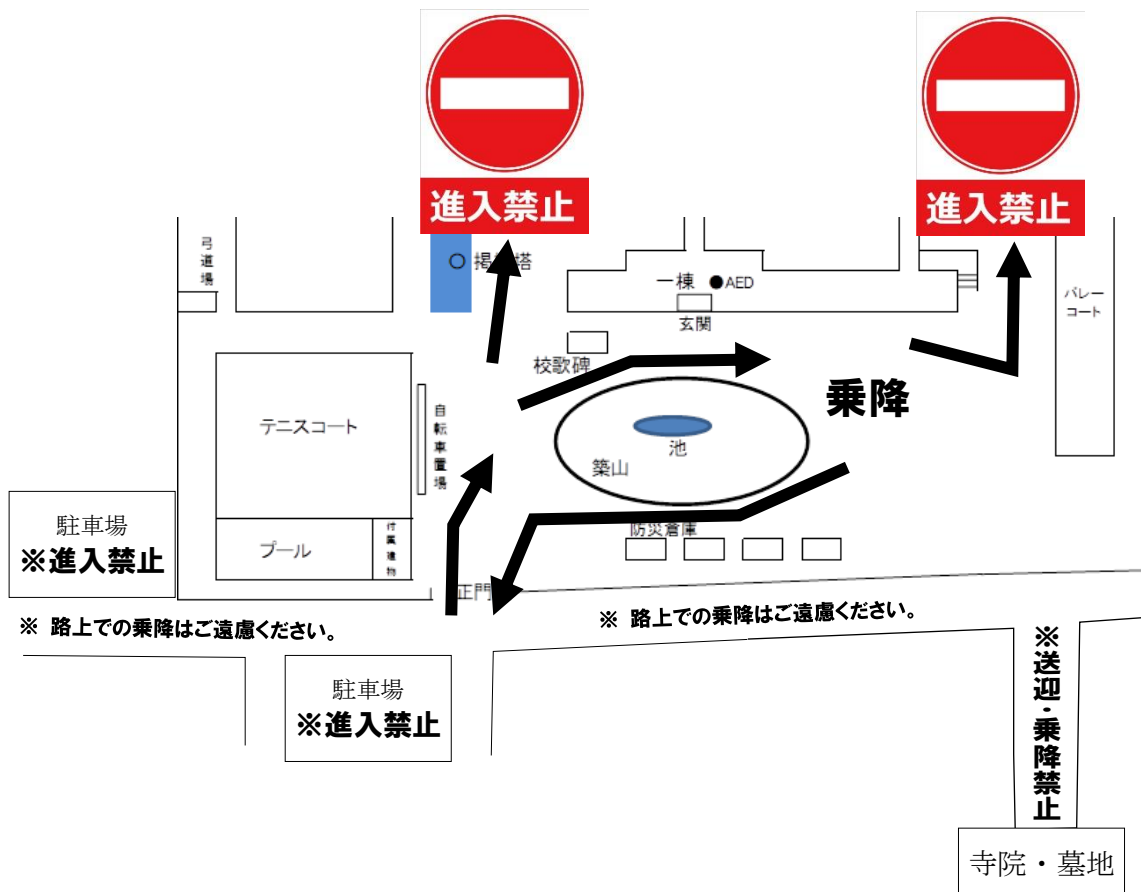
進入禁止

進入禁止

弓道場

掲揚塔

一棟 ●AED

玄関

バレーコート

校歌碑

乗降

テニスコート

自転車置場

池

築山

防災倉庫

駐車場
※進入禁止

プール

付属建物

正門

※ 路上での乗降はご遠慮ください。

※ 路上での乗降はご遠慮ください。

駐車場
※進入禁止

※送迎・乗降禁止

寺院・墓地